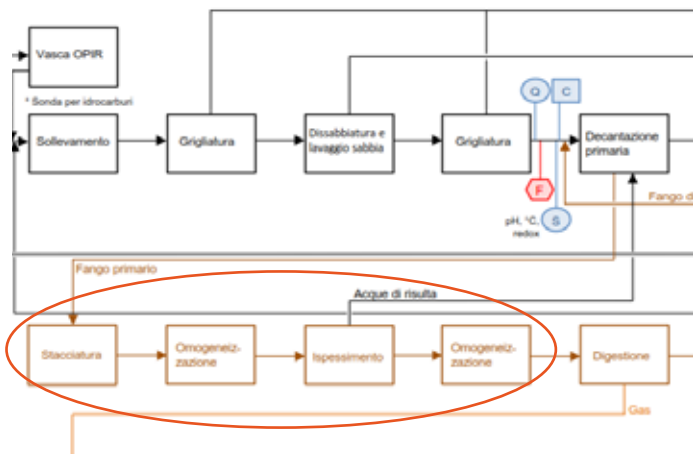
Vasca OPIR

* Sonda per idrocarburi

Sollevamento

Grigliatura

Dissabbiatura e lavaggio sabbia

Grigliatura

Q

C

F

S

pH, °C, redox

Decantazione primaria

Fango d

Fango primario

Acque di risulta

Stacciatura

Omogeneizzazione

Ispessimento

Omogeneizzazione

Digestione

Gas